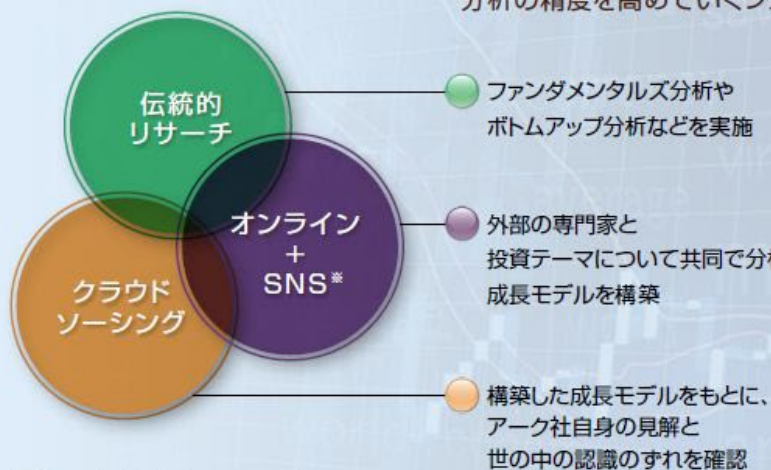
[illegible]分析の精度を高めていく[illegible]

伝統的
リサーチ

オンライン
+
SNS※

クラウド
ソーシング

ファンダメンタルズ分析や
ボトムアップ分析などを実施

外部の専門家と
投資テーマについて共同で分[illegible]
成長モデルを構築

構築した成長モデルをもとに、
アーク社自身の見解と
世の中の認識のずれを確認